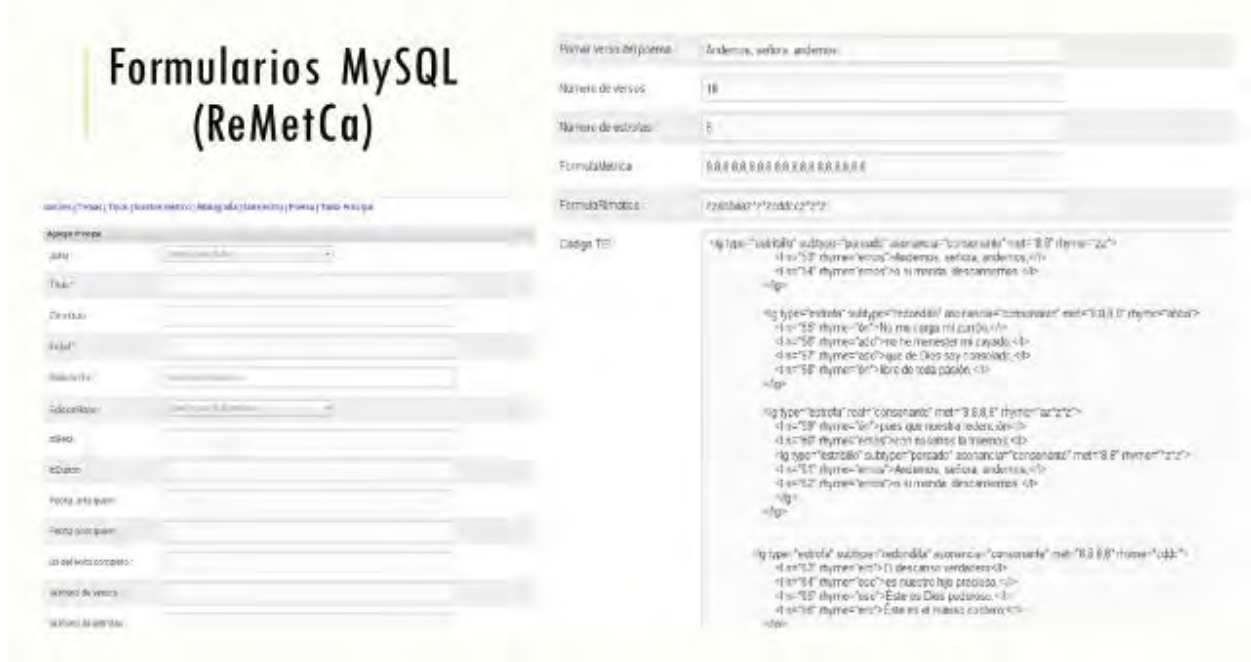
Formularios MySQL (ReMetCa)

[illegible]

Agregar Poema

Autor:

Título:

Otro título:

Incipit:

Status Incipit:

Edición/Base:

IdBeta:

IdDutton:

Fecha ante quem:

Fecha post quem:

Url del texto completo:

Número de versos:

Número de estrofas:

Primer verso del poema: Andemos, señora, andemos

Número de versos: 18

Número de estrofas: 5

FormulaMetrica: 8,8,8,8,8,8,8,8,8,8,8,8,8,8,8,8,8,8

FormulaRimática: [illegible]

Codigo TEI:

<lg type="estribillo" subtype="pareado" asonancia="consonante" met="8,8" rhyme="zz">
<l n="53" rhyme="ernos">Andemos, señora, andemos,</l>
<l n="54" rhyme="ernos">no si mande, descansemos. </l>
</lg>

<lg type="estrofa" subtype="redondilla" asonancia="consonante" met="8,8,8,8" rhyme="abba">
<l n="55" rhyme="ón">No me carga mi zurrón,</l>
<l n="56" rhyme="ado">no he menester mi cayado,</l>
<l n="57" rhyme="ado">que de Dios soy consolado,</l>
<l n="58" rhyme="ón">libre de toda pasión. </l>
</lg>

<lg type="estrofa" rcat="consonante" met="8,8,8,8" rhyme="aa"z"z">
<l n="59" rhyme="ón">pues que nuestra redención</l>
<l n="60" rhyme="ernos">con nosotros la traemos </l>
<lg type="estribillo" subtype="pareado" asonancia="consonante" met="8,8" rhyme="z"z">
<l n="61" rhyme="ernos">Andemos, señora, andemos,</l>
<l n="62" rhyme="ernos">no si mande, descansemos. </l>
</lg>
</lg>

<lg type="estrofa" subtype="redondilla" asonancia="consonante" met="8,8,8,8" rhyme="cddc">
<l n="63" rhyme="ero">O descanso verdadero</l>
<l n="64" rhyme="oso">es nuestro hijo precioso,</l>
<l n="65" rhyme="oso">Éste es Dios poderoso, </l>
<l n="66" rhyme="ero">Éste es el manso cordero</l>
</lg>